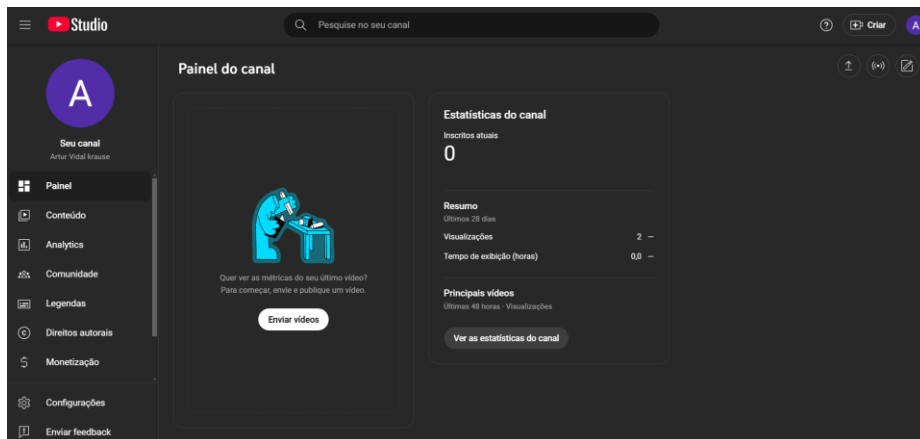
Studio

Pesquise no seu canal

Criar

A

A

Seu canal
Artur Vidal krause

Painel
Conteúdo
Analytics
Comunidade
Legendas
Direitos autorais
Monetização
Configurações
Enviar feedback

Painel do canal

Quer ver as métricas do seu último vídeo?
Para começar, envie e publique um vídeo.

Enviar vídeos

Estatísticas do canal

Inscritos atuais
0

Resumo
Últimos 28 dias

Visualizações 2 —
Tempo de exibição (horas) 0,0 —

Principais vídeos
Últimas 48 horas · Visualizações

Ver as estatísticas do canal